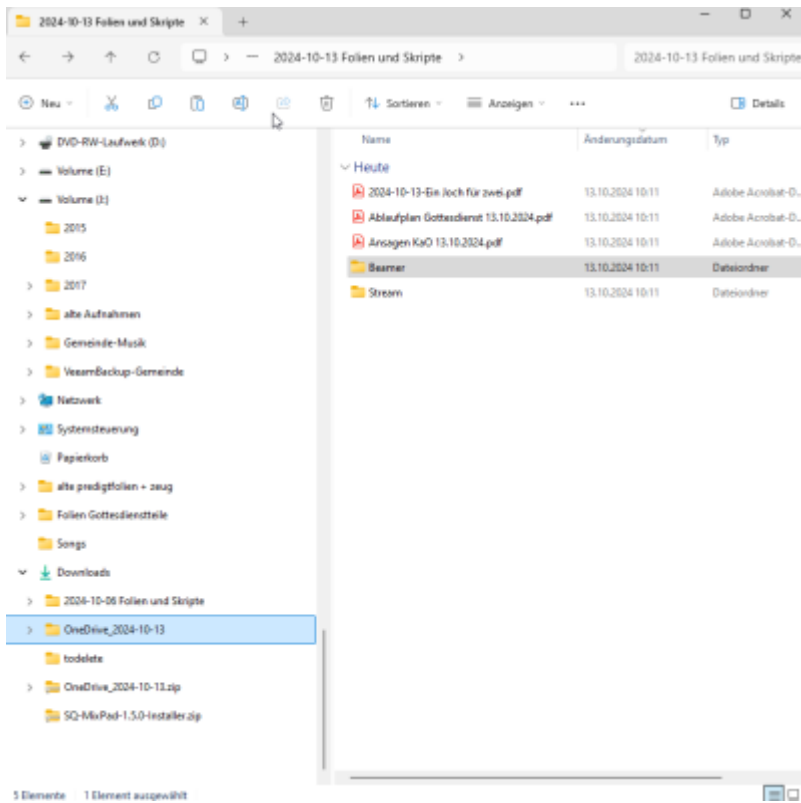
2024-10-13 Folien und Skripte ×

+

2024-10-13 Folien und Skripte >

2024-10-13 Folien und Skripte

Neu

Sortieren

Anzeigen

...

Details

DVD-RW-Laufwerk (D:)

Volume (E:)

Volume (I:)

2015

2016

2017

alte Aufnahmen

Gemeinde-Musik

VeeamBackup-Gemeinde

Netzwerk

Systemsteuerung

Papierkorb

alte predigtfolien + zeug

Folien Gottesdienstteile

Songs

Downloads

2024-10-06 Folien und Skripte

OneDrive_2024-10-13

todelete

OneDrive_2024-10-13.zip

SQ-MixPad-1.5.0-Installer.zip

| Name | Änderungsdatum | Typ |
|---|---|---|
| Heute | | |
| 2024-10-13-Ein Joch für zwei.pdf | 13.10.2024 10:11 | Adobe Acrobat-D... |
| Ablaufplan Gottesdienst 13.10.2024.pdf | 13.10.2024 10:11 | Adobe Acrobat-D... |
| Ansagen KaO 13.10.2024.pdf | 13.10.2024 10:11 | Adobe Acrobat-D... |
| Beamer | 13.10.2024 10:11 | Dateiordner |
| Stream | 13.10.2024 10:11 | Dateiordner |

5 Elemente | 1 Element ausgewählt